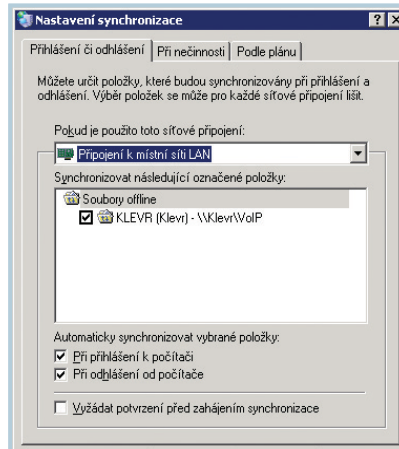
Nastavení synchronizace

? X

Přihlášení či odhlášení | Při nečinnosti | Podle plánu

Můžete určit položky, které budou synchronizovány při přihlášení a odhlášení. Výběr položek se může pro každé síťové připojení lišit.

Pokud je použito toto síťové připojení:

Připojení k místní síti LAN

Synchronizovat následující označené položky:

Soubory offline

☑ KLEVR (Klevr) - \\Klevr\VoIP

Automaticky synchronizovat vybrané položky:

☑ Při přihlášení k počítači

☑ Při odhlášení od počítače

☐ Vyžádat potvrzení před zahájením synchronizace